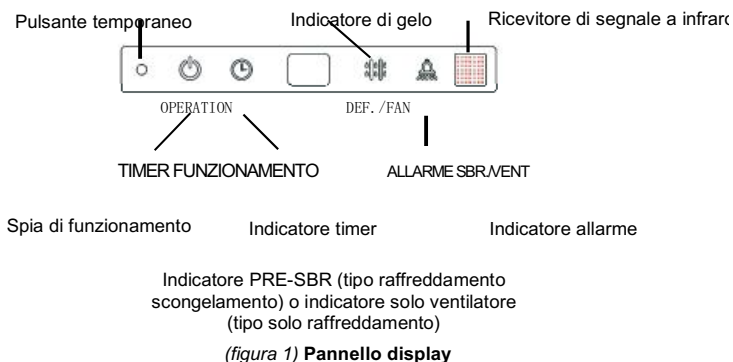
Pulsante temporaneo

Indicatore di gelo

Ricevitore di segnale a infraro

OPERATION

DEF./FAN

TIMER FUNZIONAMENTO

ALLARME SBR./VENT

Spia di funzionamento

Indicatore timer

Indicatore allarme

Indicatore PRE-SBR (tipo raffreddamento scongelamento) o indicatore solo ventilatore (tipo solo raffreddamento)

(figura 1) Pannello display